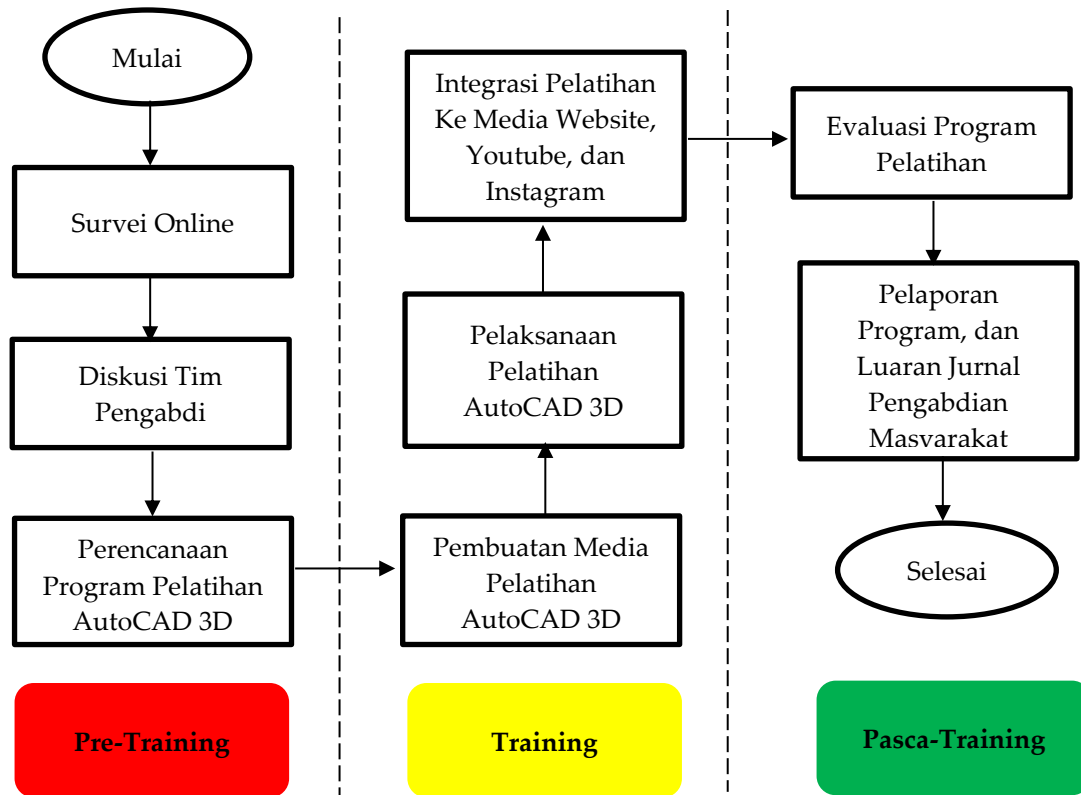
Mulai

Survei Online

Diskusi Tim Pengabdi

Perencanaan Program Pelatihan AutoCAD 3D

Pembuatan Media Pelatihan AutoCAD 3D

Pelaksanaan Pelatihan AutoCAD 3D

Integrasi Pelatihan Ke Media Website, Youtube, dan Instagram

Evaluasi Program Pelatihan

Pelaporan Program, dan Luaran Jurnal Pengabdian Masyarakat

Selesai

Pre-Training

Training

Pasca-Training